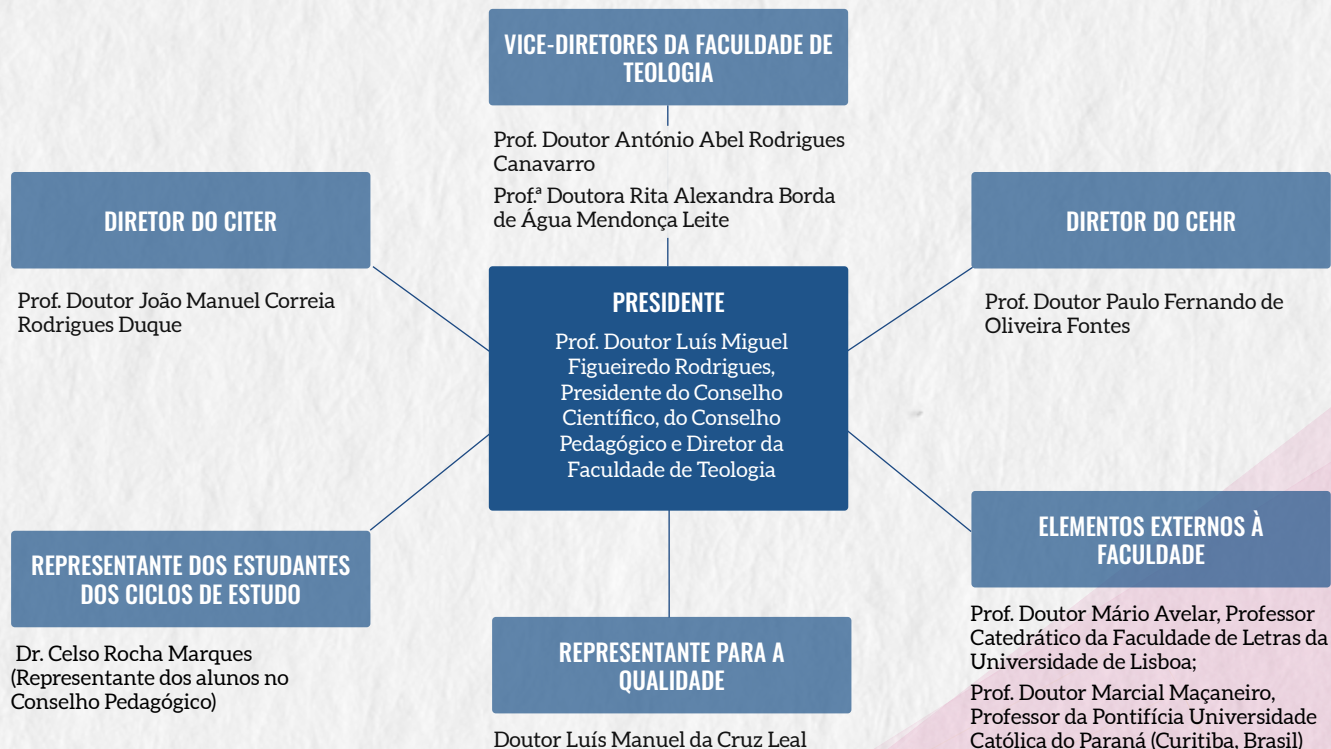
VICE-DIRETORES DA FACULDADE DE TEOLOGIA

Prof. Doutor António Abel Rodrigues Canavarro

Prof.ª Doutora Rita Alexandra Borda de Água Mendonça Leite

DIRETOR DO CITER

Prof. Doutor João Manuel Correia Rodrigues Duque

PRESIDENTE

Prof. Doutor Luís Miguel Figueiredo Rodrigues, Presidente do Conselho Científico, do Conselho Pedagógico e Diretor da Faculdade de Teologia

DIRETOR DO CEHR

Prof. Doutor Paulo Fernando de Oliveira Fontes

REPRESENTANTE DOS ESTUDANTES DOS CICLOS DE ESTUDO

Dr. Celso Rocha Marques (Representante dos alunos no Conselho Pedagógico)

REPRESENTANTE PARA A QUALIDADE

Doutor Luís Manuel da Cruz Leal

ELEMENTOS EXTERNOS À FACULDADE

Prof. Doutor Mário Avelar, Professor Catedrático da Faculdade de Letras da Universidade de Lisboa;

Prof. Doutor Marcial Maçaneiro, Professor da Pontifícia Universidade Católica do Paraná (Curitiba, Brasil)